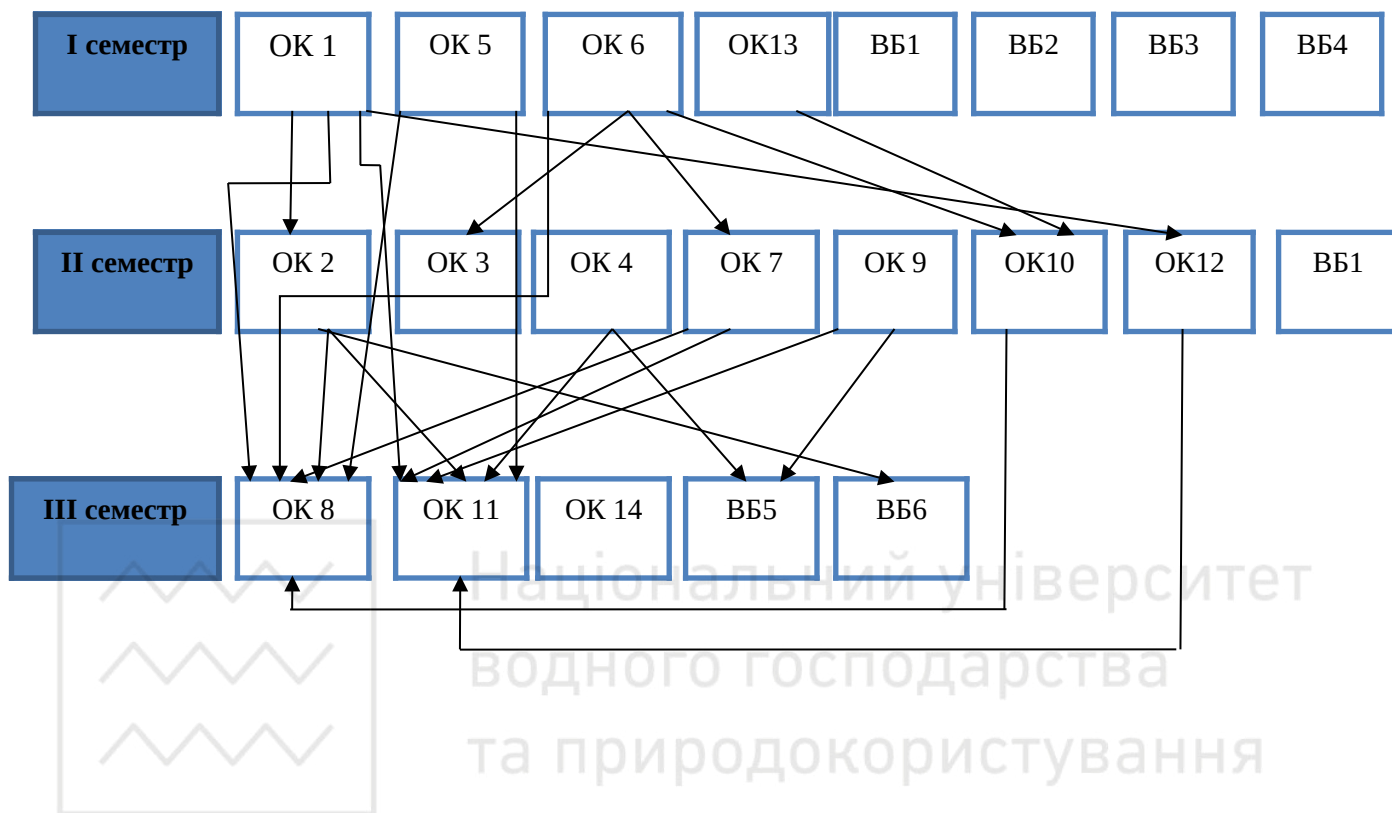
I семестр

ОК 1

ОК 5

ОК 6

ОК13

ВБ1

ВБ2

ВБ3

ВБ4

II семестр

ОК 2

ОК 3

ОК 4

ОК 7

ОК 9

ОК10

ОК12

ВБ1

III семестр

ОК 8

ОК 11

ОК 14

ВБ5

ВБ6

Національний університет водного господарства та природокористування